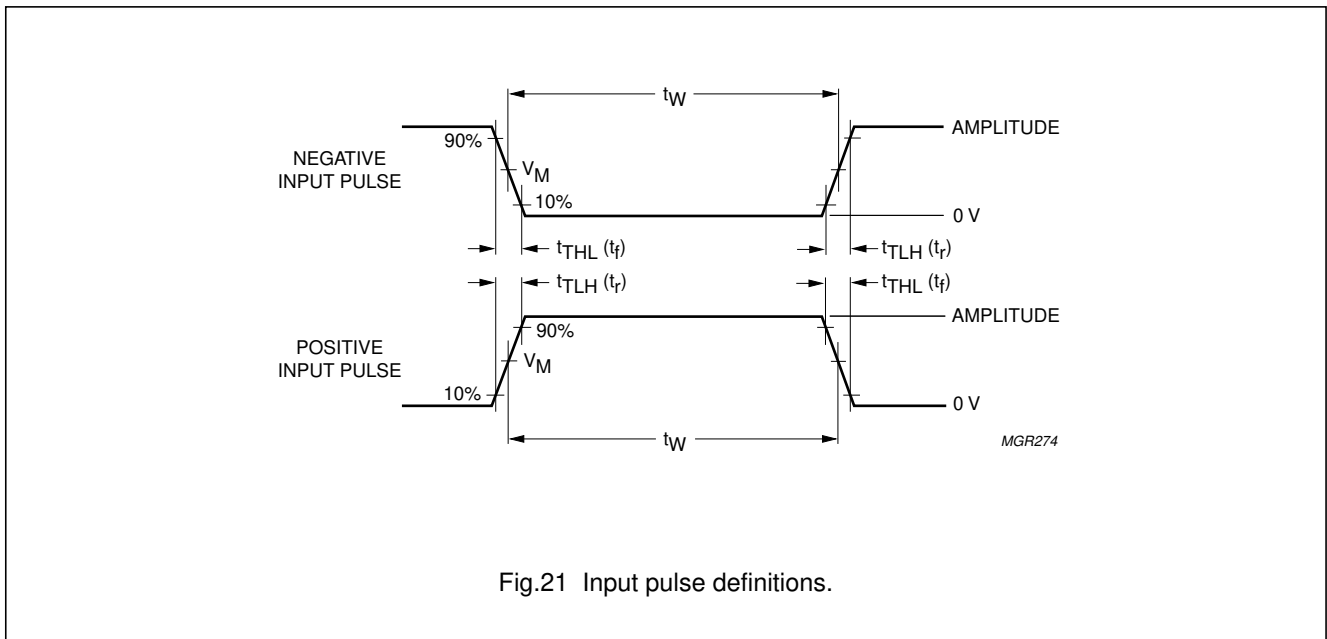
$t_W$

90%

NEGATIVE INPUT PULSE

$V_M$

10%

AMPLITUDE

0 V

$t_{THL}$ ($t_f$)

$t_{TLH}$ ($t_r$)

$t_{TLH}$ ($t_r$)

$t_{THL}$ ($t_f$)

90%

AMPLITUDE

POSITIVE INPUT PULSE

$V_M$

10%

0 V

$t_W$

MGR274

Fig.21 Input pulse definitions.